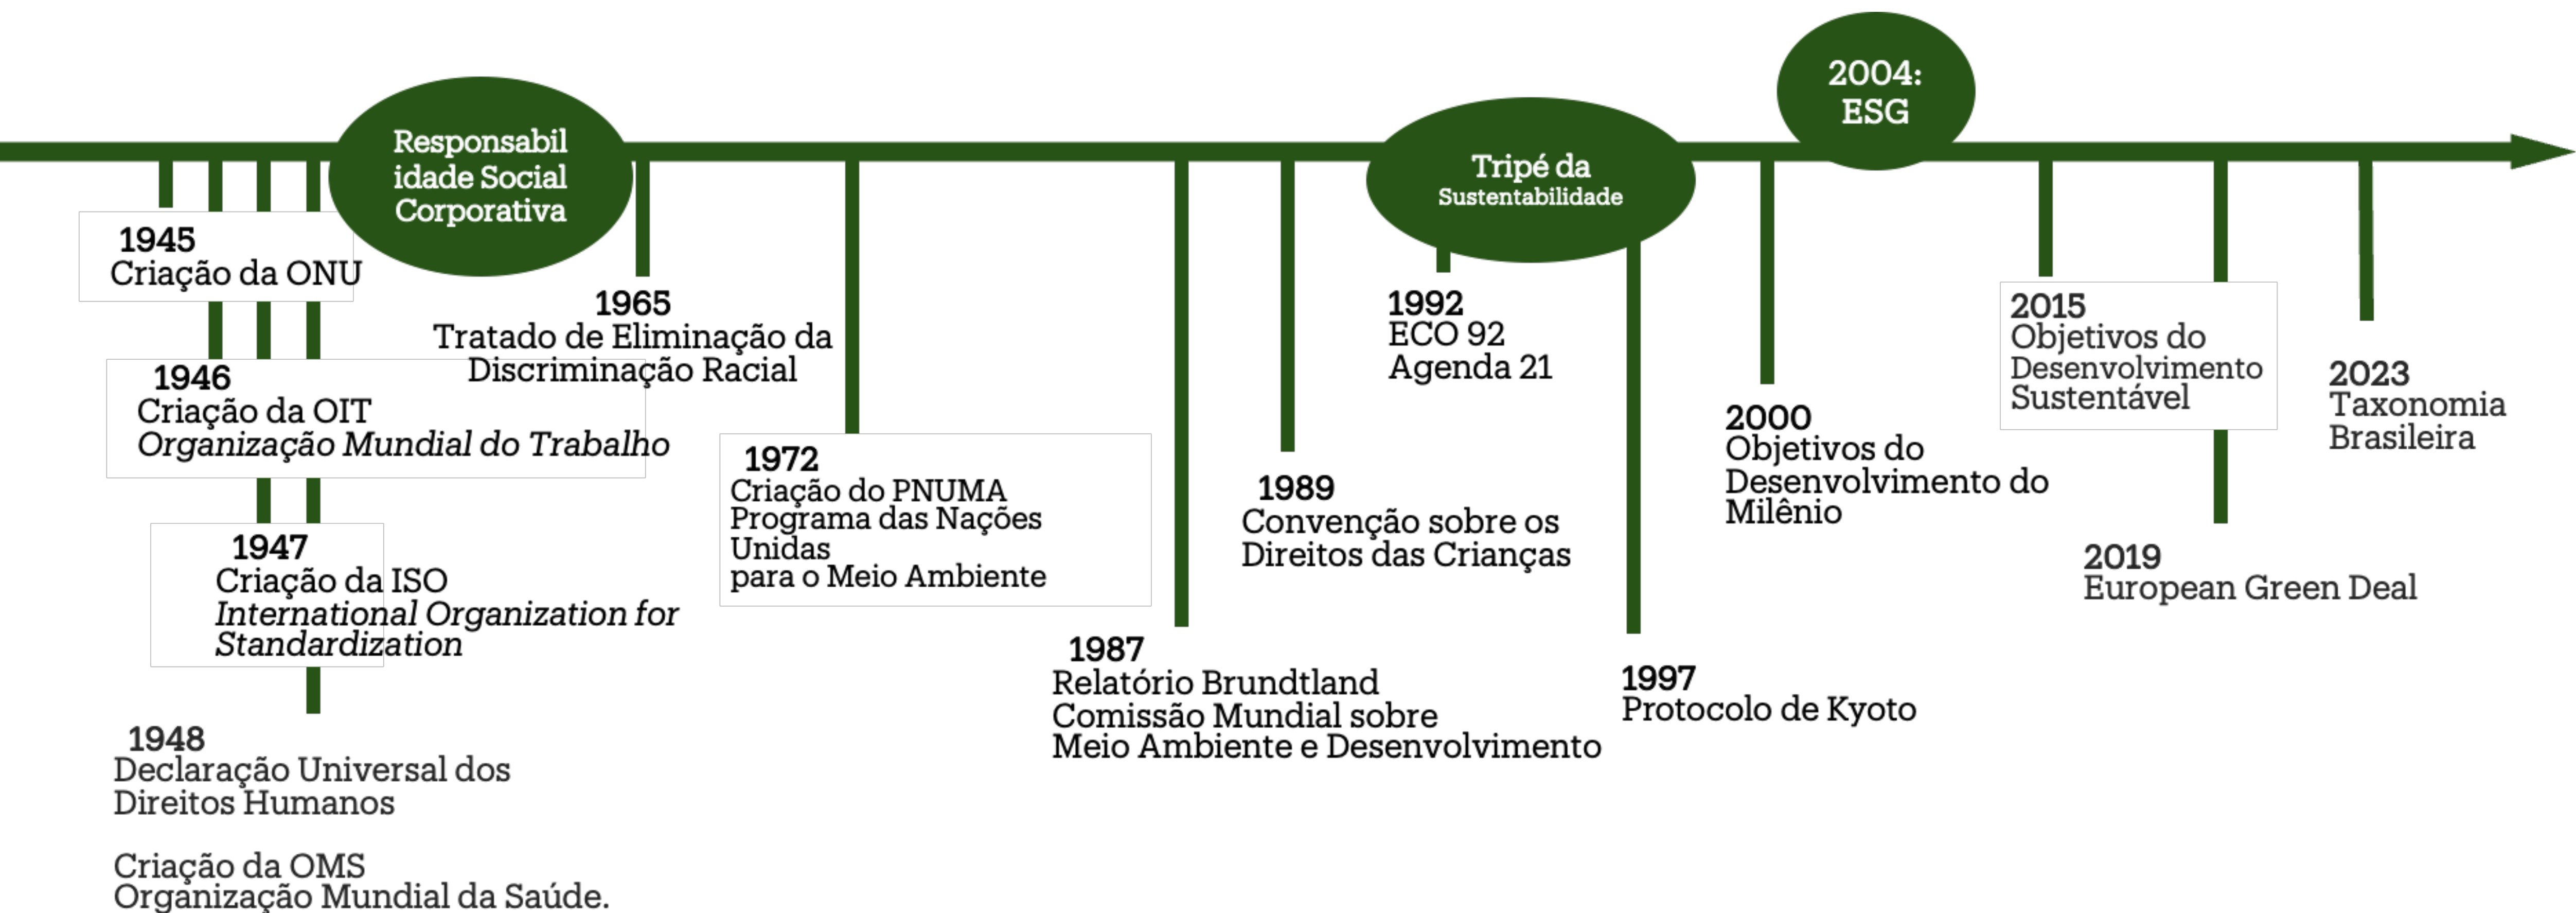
Responsabilidade Social Corporativa

2004: ESG

Tripé da Sustentabilidade

1945
Criação da ONU

1946
Criação da OIT
Organização Mundial do Trabalho

1947
Criação da ISO
International Organization for Standardization

1948
Declaração Universal dos Direitos Humanos

Criação da OMS
Organização Mundial da Saúde.

1965
Tratado de Eliminação da Discriminação Racial

1972
Criação do PNUMA
Programa das Nações Unidas
para o Meio Ambiente

1987
Relatório Brundtland
Comissão Mundial sobre Meio Ambiente e Desenvolvimento

1989
Convenção sobre os Direitos das Crianças

1992
ECO 92
Agenda 21

1997
Protocolo de Kyoto

2000
Objetivos do Desenvolvimento do Milênio

2015
Objetivos do Desenvolvimento Sustentável

2019
European Green Deal

2023
Taxonomia Brasileira